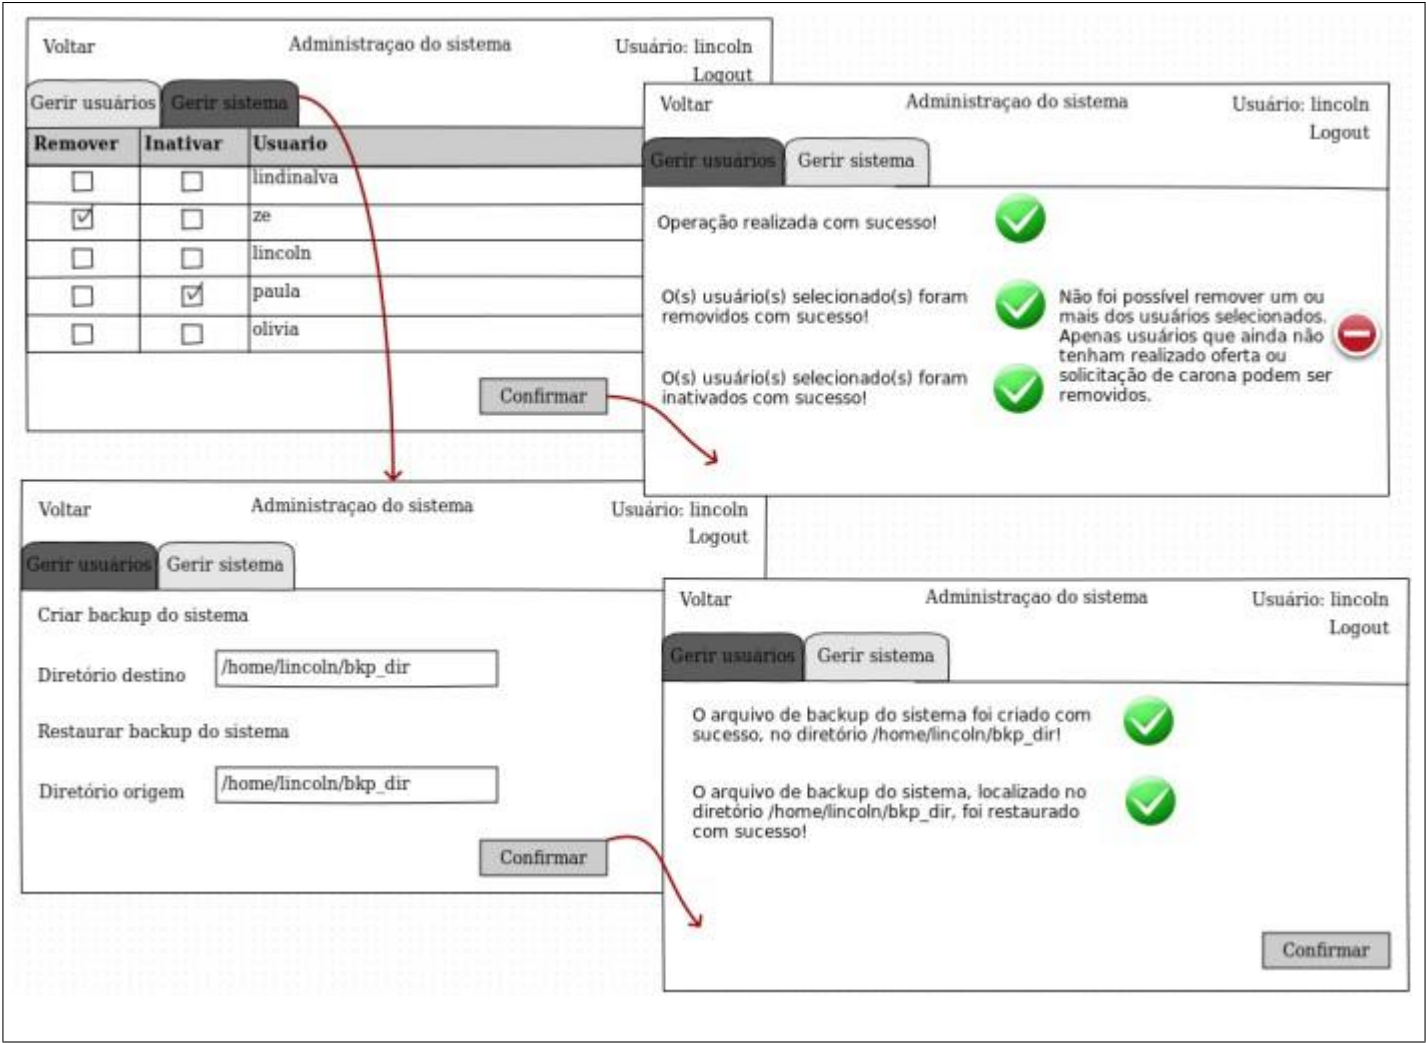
Voltar Administraçao do sistema Usuário: lincoln Logout

Gerir usuários Gerir sistema

| Remover | Inativar | Usuario |
|---|---|---|
| ☐ | ☐ | lindinalva |
| ☑ | ☐ | ze |
| ☐ | ☐ | lincoln |
| ☐ | ☑ | paula |
| ☐ | ☐ | olivia |

Confirmar

Voltar Administraçao do sistema Usuário: lincoln Logout

Gerir usuários Gerir sistema

Operação realizada com sucesso!

O(s) usuário(s) selecionado(s) foram removidos com sucesso!

Não foi possível remover um ou mais dos usuários selecionados. Apenas usuários que ainda não tenham realizado oferta ou solicitação de carona podem ser removidos.

O(s) usuário(s) selecionado(s) foram inativados com sucesso!

Voltar Administraçao do sistema Usuário: lincoln Logout

Gerir usuários Gerir sistema

Criar backup do sistema

Diretório destino /home/lincoln/bkp_dir

Restaurar backup do sistema

Diretório origem /home/lincoln/bkp_dir

Confirmar

Voltar Administraçao do sistema Usuário: lincoln Logout

Gerir usuarios Gerir sistema

O arquivo de backup do sistema foi criado com sucesso, no diretório /home/lincoln/bkp_dir!

O arquivo de backup do sistema, localizado no diretório /home/lincoln/bkp_dir, foi restaurado com sucesso!

Confirmar